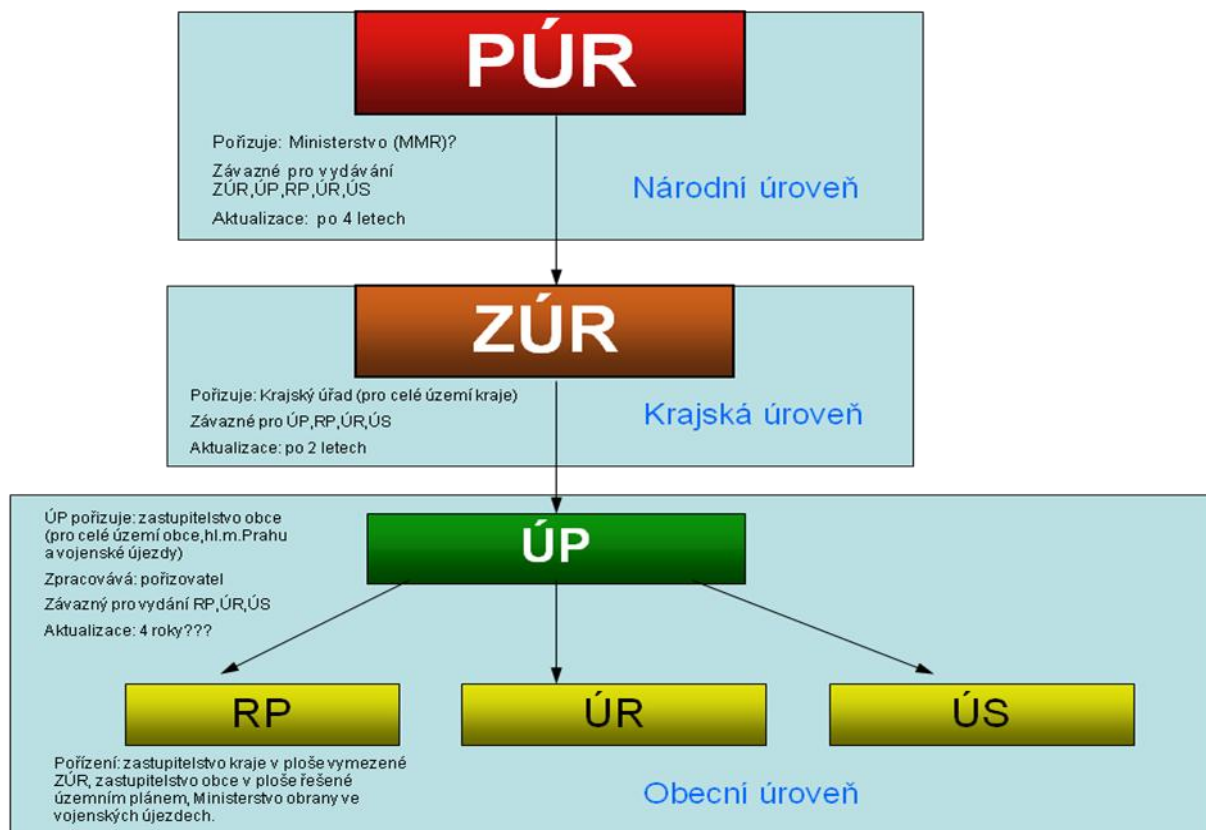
PÚR

Pořizuje: Ministerstvo (MMR)?

Závazné pro vydávání ZÚR,ÚP,RP,ÚR,ÚS

Aktualizace: po 4 letech

Národní úroveň

ZÚR

Pořizuje: Krajský úřad (pro celé území kraje)

Závazné pro ÚP,RP,ÚR,ÚS

Aktualizace: po 2 letech

Krajská úroveň

ÚP pořizuje: zastupitelstvo obce (pro celé území obce,hl.m.Prahu a vojenské újezdy)

Zpracovává: pořizovatel

Závazný pro vydání RP,ÚR,ÚS

Aktualizace: 4 roky???

ÚP

RP

ÚR

ÚS

Pořízení: zastupitelstvo kraje v ploše vymezené ZÚR, zastupitelstvo obce v ploše řešené územním plánem, Ministerstvo obrany ve vojenských újezdech.

Obecní úroveň